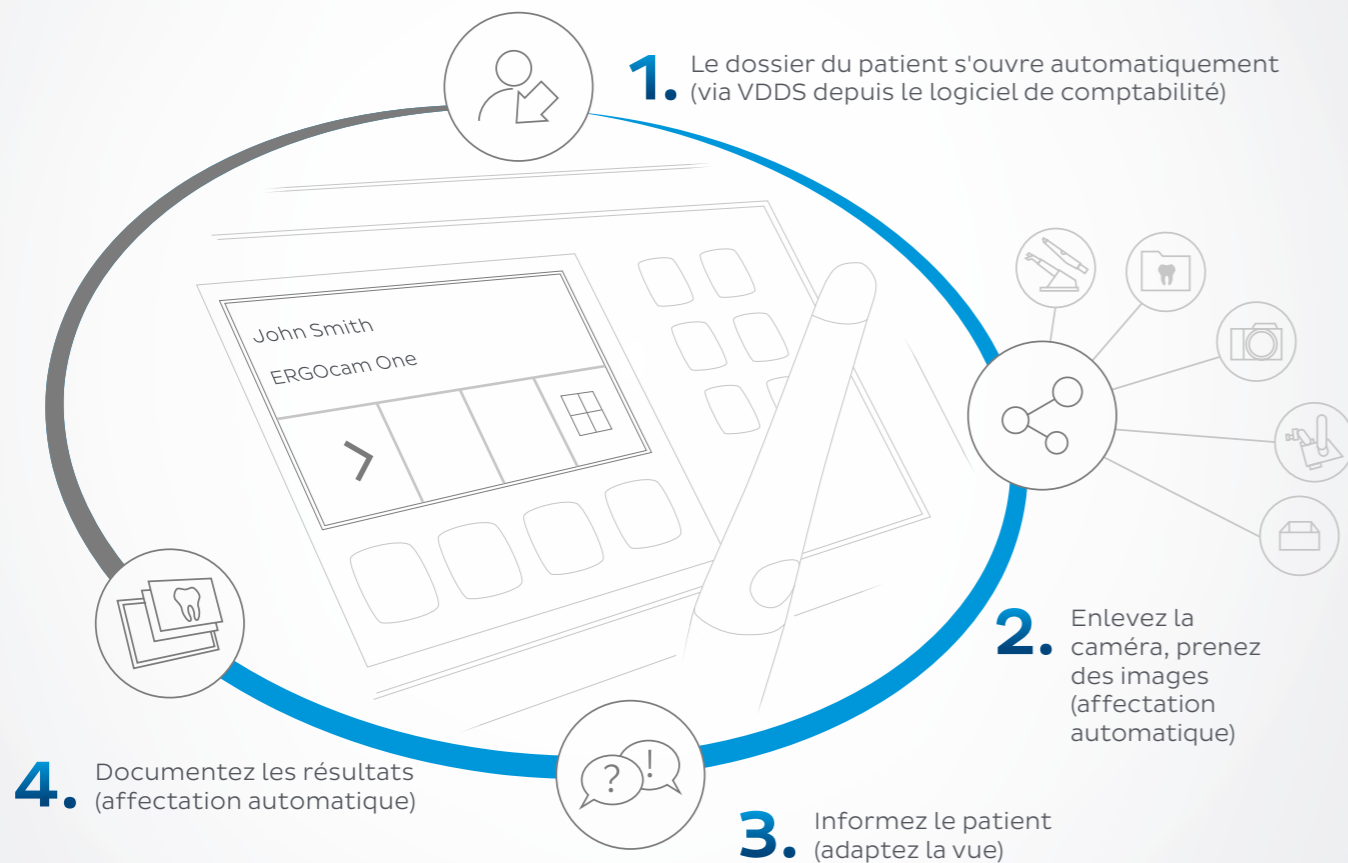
1. Le dossier du patient s'ouvre automatiquement (via VDDS depuis le logiciel de comptabilité)

John Smith

ERGOcam One

2. Enlevez la caméra, prenez des images (affectation automatique)

3. Informez le patient (adaptez la vue)

4. Documentez les résultats (affectation automatique)